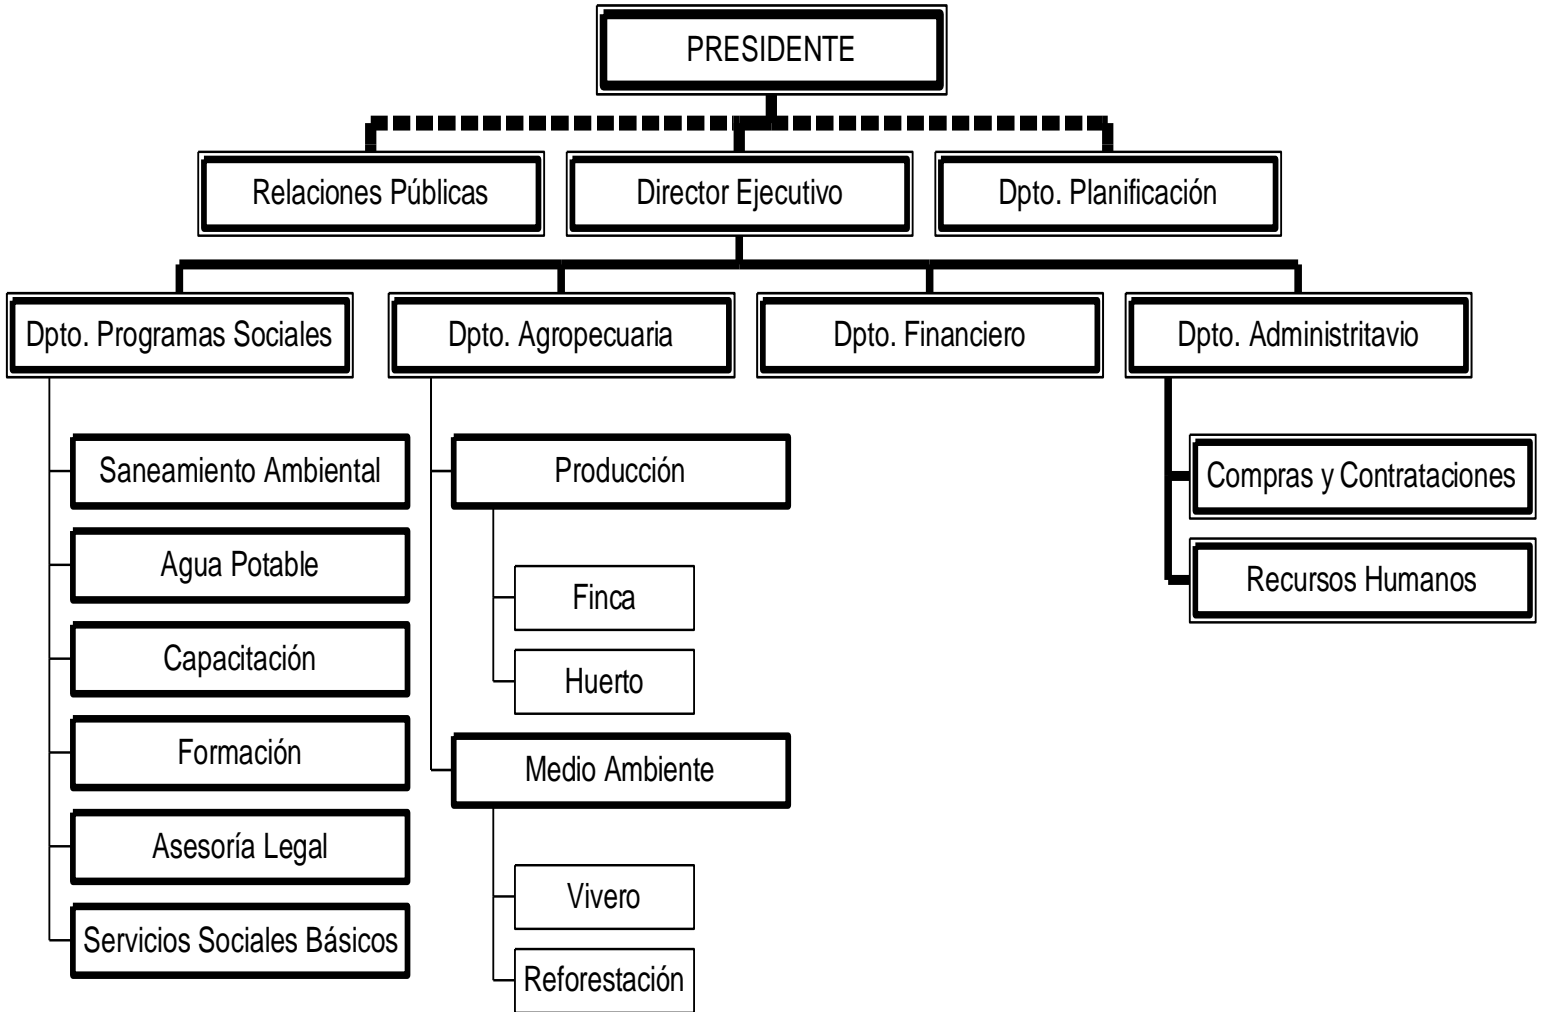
PRESIDENTE

Relaciones Públicas

Director Ejecutivo

Dpto. Planificación

Dpto. Programas Sociales

Saneamiento Ambiental

Agua Potable

Capacitación

Formación

Asesoría Legal

Servicios Sociales Básicos

Dpto. Agropecuaria

Producción

Finca

Huerto

Medio Ambiente

Vivero

Reforestación

Dpto. Financiero

Dpto. Administritavio

Compras y Contrataciones

Recursos Humanos